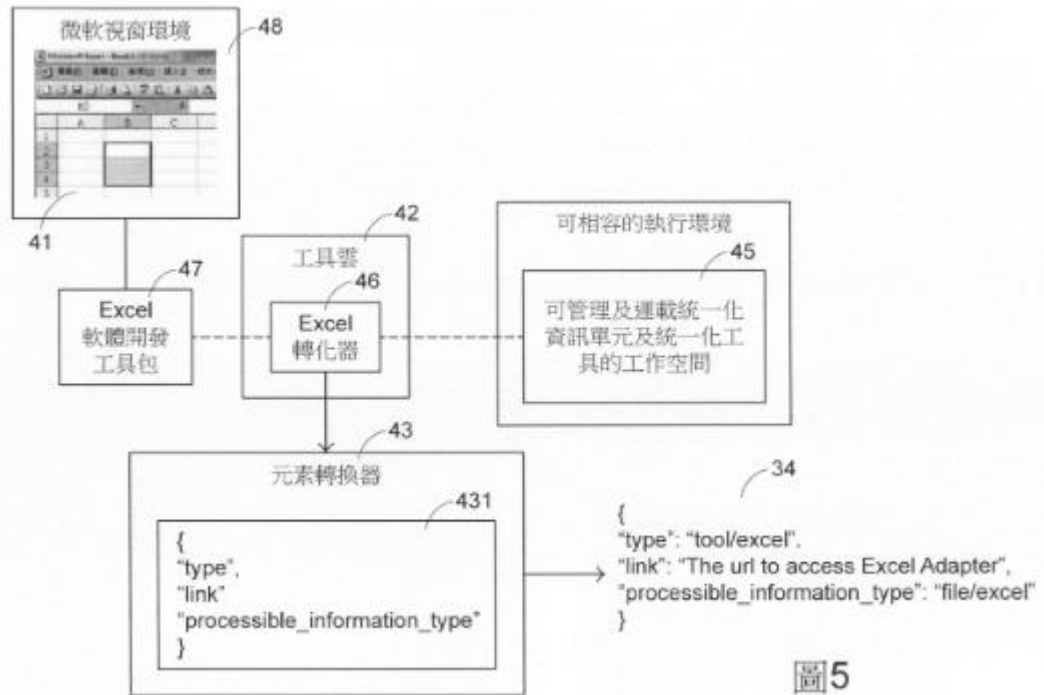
微軟視窗環境

48

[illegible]

41

42

工具雲

可相容的執行環境

45

47

46

Excel
軟體開發
工具包

Excel
轉化器

可管理及運載統一化資訊單元及統一化工具的工作空間

43

元素轉換器

431

{
"type",
"link"
"processible_information_type"
}

34

{
"type": "tool/excel",
"link": "The url to access Excel Adapter",
"processible_information_type": "file/excel"
}

圖5